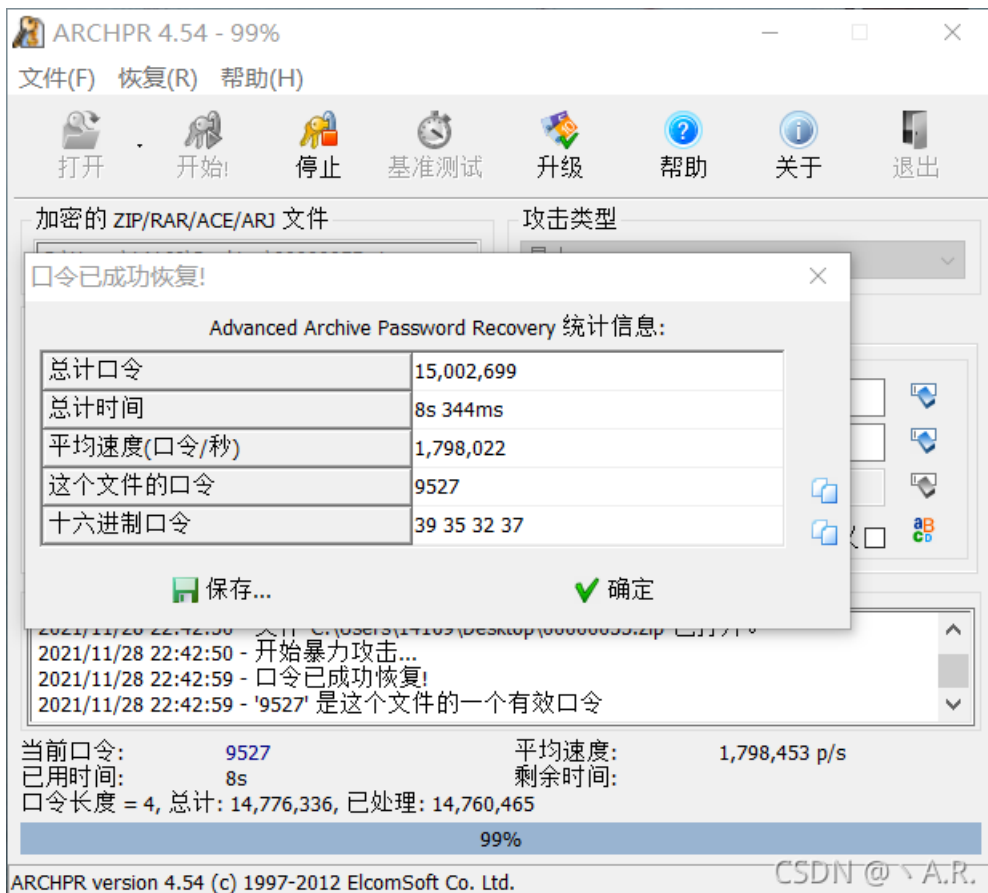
ARCHPR 4.54 - 99%

文件(F) 恢复(R) 帮助(H)

打开 开始! 停止 基准测试 升级 帮助 关于 退出

加密的 ZIP/RAR/ACE/ARJ 文件

攻击类型

口令已成功恢复!

Advanced Archive Password Recovery 统计信息:

| 总计口令 | 15,002,699 |
|---|---|
| 总计时间 | 8s 344ms |
| 平均速度(口令/秒) | 1,798,022 |
| 这个文件的口令 | 9527 |
| 十六进制口令 | 39 35 32 37 |

保存... 确定

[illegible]
2021/11/28 22:42:50 - 开始暴力攻击...
2021/11/28 22:42:59 - 口令已成功恢复!
2021/11/28 22:42:59 - '9527' 是这个文件的一个有效口令

当前口令: 9527
已用时间: 8s
口令长度 = 4, 总计: 14,776,336, 已处理: 14,760,465
平均速度: 1,798,453 p/s
剩余时间:

99%

ARCHPR version 4.54 (c) 1997-2012 ElcomSoft Co. Ltd.

CSDN @丶A.R.